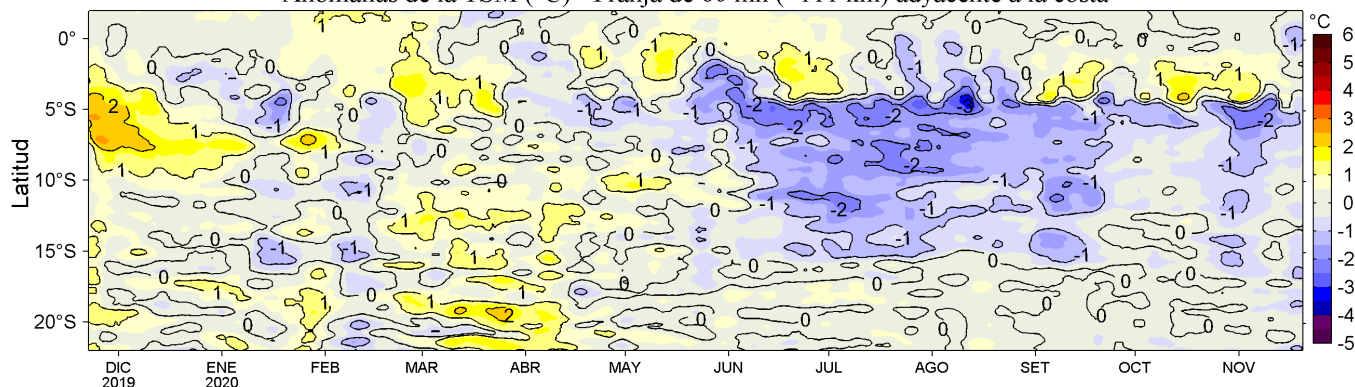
Anomalías de la TSM (°C) - Franja de 60 mn (~111 km) adyacente a la costa

Latitud

0°
5°S
10°S
15°S
20°S

DIC 2019
ENE 2020
FEB
MAR
ABR
MAY
JUN
JUL
AGO
SET
OCT
NOV

°C
6
5
4
3
2
1.5
1
0.5
0
-0.5
-1
-1.5
-2
-3
-4
-5

2
1
0
-1
1
0
1
0
1
-1
0
1
0
1
0
-1
0
1
0
-1
1
-1
0
1
-1
0
1
2
0
-1
-2
-2
-2
-3
-1
-2
-1
-2
-1
-1
-2
-1
-1
-1
0
0
0
1
0
0
0
0
1
1
0
0
0
0